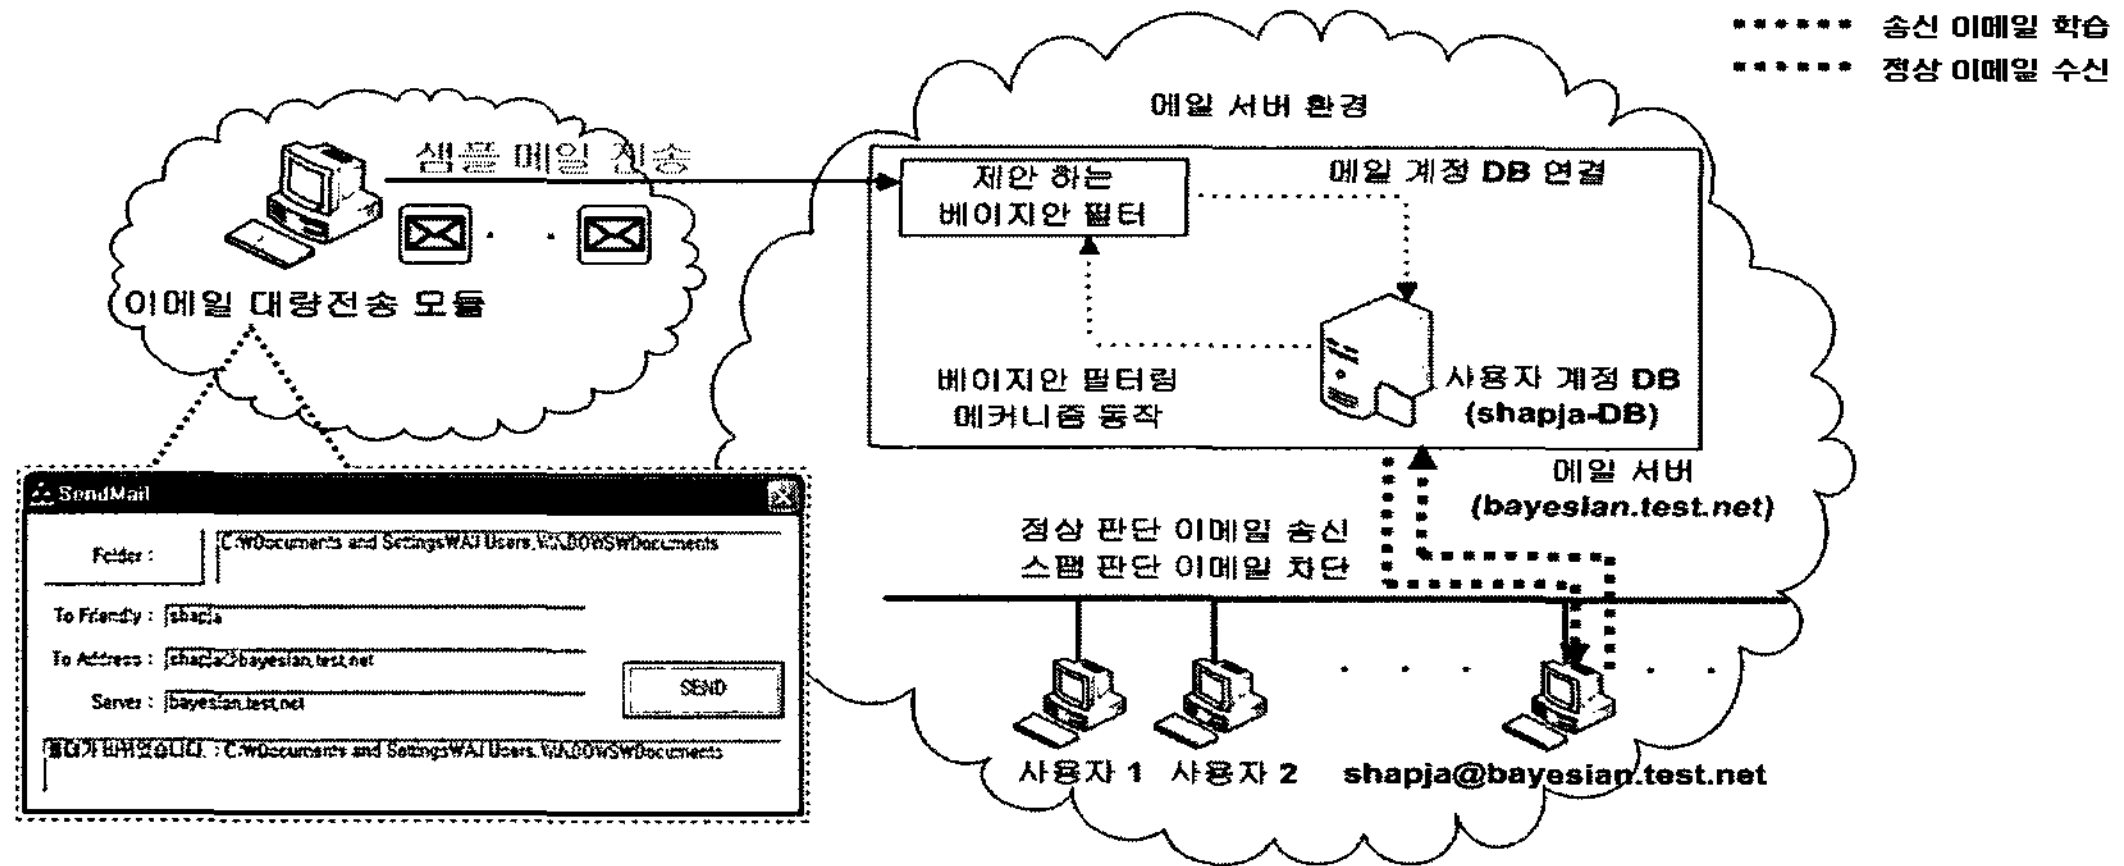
송신 이메일 학습
정상 이메일 수신

메일 서버 환경

샘플 메일 전송

이메일 대량전송 모듈

제안 하는 베이지안 필터

메일 계정 DB 연결

베이지안 필터링 메커니즘 동작

사용자 계정 DB (shapja-DB)

메일 서버 (bayesian.test.net)

정상 판단 이메일 송신
스팸 판단 이메일 차단

SendMail

Folder :
C:\Documents and Settings\All Users.WINDOWS\Documents

To Friendly : shapja
To Address : shapja@bayesian.test.net
Server : bayesian.test.net

SEND

폴더가 바뀌었습니다. : C:\Documents and Settings\All Users.WINDOWS\Documents

사용자 1 사용자 2 shapja@bayesian.test.net